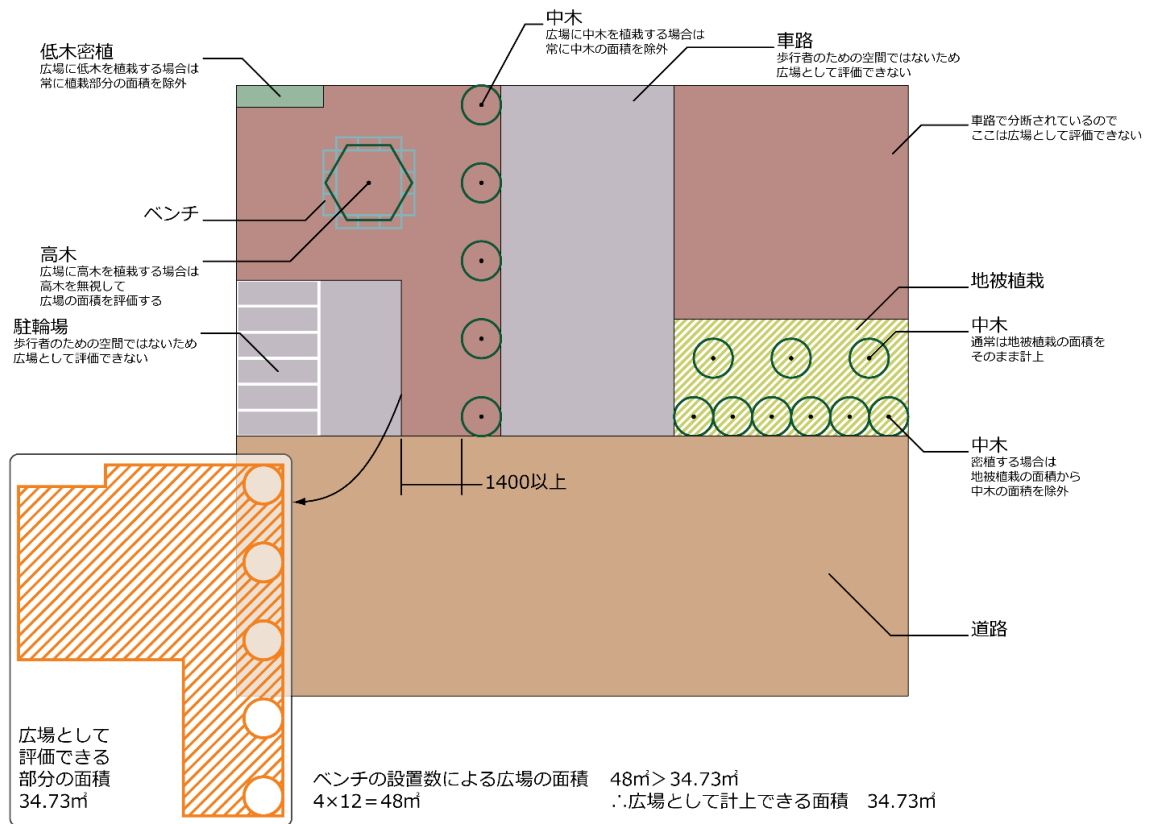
中木
広場に中木を植栽する場合は
常に中木の面積を除外

低木密植
広場に低木を植栽する場合は
常に植栽部分の面積を除外

車路
歩行者のための空間ではないため
広場として評価できない

車路で分断されているので
ここは広場として評価できない

ベンチ

高木
広場に高木を植栽する場合は
高木を無視して
広場の面積を評価する

地被植栽

駐輪場
歩行者のための空間ではないため
広場として評価できない

中木
通常は地被植栽の面積を
そのまま計上

中木
密植する場合は
地被植栽の面積から
中木の面積を除外

1400以上

道路

広場として
評価できる
部分の面積
34.73㎡

ベンチの設置数による広場の面積　48㎡＞34.73㎡
4×12＝48㎡　∴広場として計上できる面積　34.73㎡